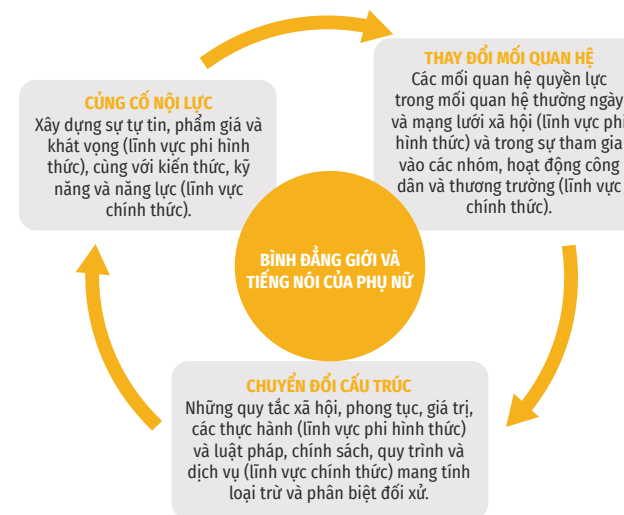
CỦNG CỐ NỘI LỰC
Xây dựng sự tự tin, phẩm giá và khát vọng (lĩnh vực phi hình thức), cùng với kiến thức, kỹ năng và năng lực (lĩnh vực chính thức).

THAY ĐỔI MỐI QUAN HỆ
Các mối quan hệ quyền lực trong mối quan hệ thường ngày và mạng lưới xã hội (lĩnh vực phi hình thức) và trong sự tham gia vào các nhóm, hoạt động công dân và thương trường (lĩnh vực chính thức).

BÌNH ĐẲNG GIỚI VÀ TIẾNG NÓI CỦA PHỤ NỮ

CHUYỂN ĐỔI CẤU TRÚC
Những quy tắc xã hội, phong tục, giá trị, các thực hành (lĩnh vực phi hình thức) và luật pháp, chính sách, quy trình và dịch vụ (lĩnh vực chính thức) mang tính loại trừ và phân biệt đối xử.